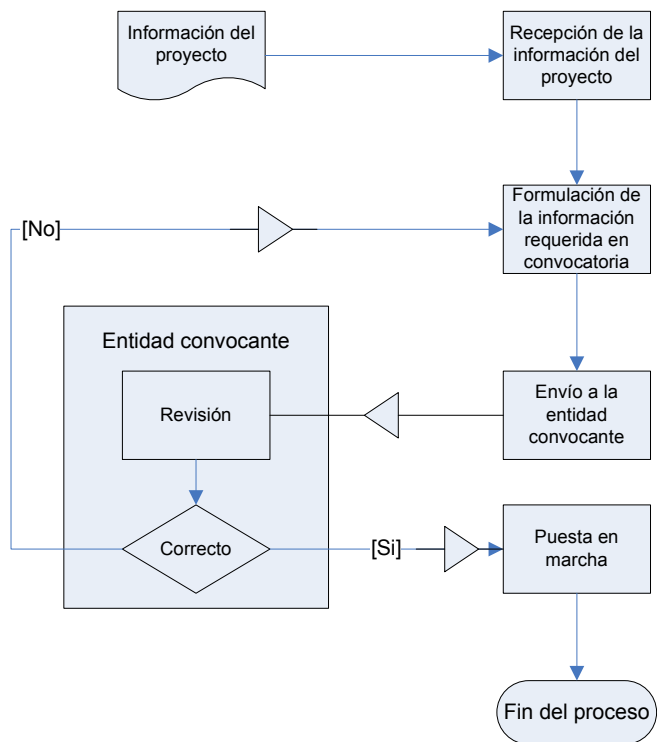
Información del proyecto

Recepción de la información del proyecto

[No]

Formulación de la información requerida en convocatoria

Entidad convocante

Revisión

Envío a la entidad convocante

Correcto

[Si]

Puesta en marcha

Fin del proceso